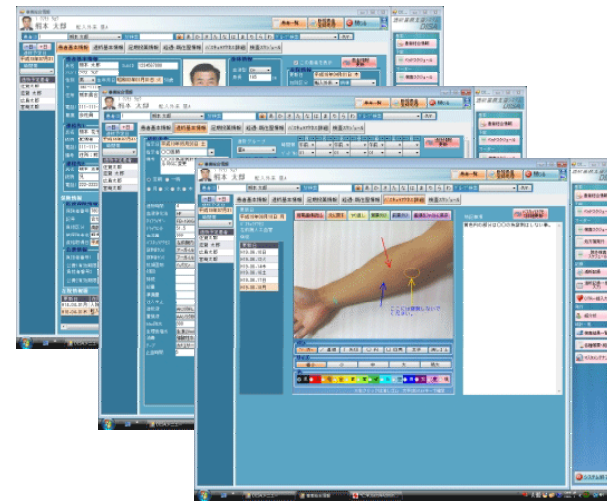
熊本 太郎

患者一覧

閉じる

透析基本情報

透析管理システム

患者基本情報

透析基本情報

定期検査情報

経過・既往歴情報

シャント・VA詳細

検査スケジュール

熊本 太郎

熊本 太郎

患者一覧

閉じる

患者基本情報

透析基本情報

定期検査情報

経過・既往歴情報

シャント・VA詳細

検査スケジュール

熊本 太郎

患者一覧

閉じる

患者基本情報

透析基本情報

定期検査情報

経過・既往歴情報

シャント・VA詳細

検査スケジュール

ここには穿刺しないでください

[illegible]